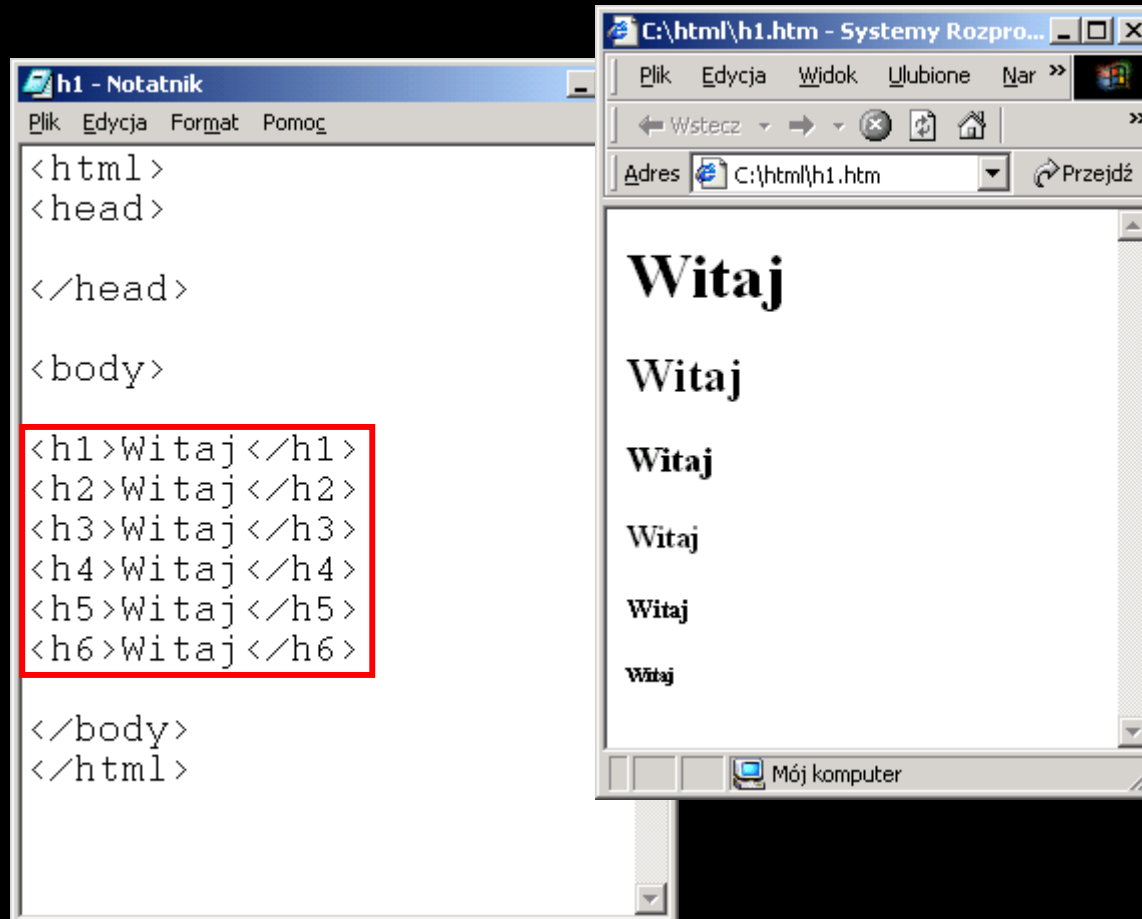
h1 - Notatnik
Plik Edycja Format Pomoc

<html>
<head>

</head>

<body>

<h1>Witaj</h1>
<h2>Witaj</h2>
<h3>Witaj</h3>
<h4>Witaj</h4>
<h5>Witaj</h5>
<h6>Witaj</h6>

</body>
</html>

C:\html\h1.htm - Systemy Rozpro...
Plik Edycja Widok Ulubione Nar »
Wstecz
Adres C:\html\h1.htm Przejdź

Witaj

Witaj

Witaj

Witaj

Witaj

Witaj

Mój komputer